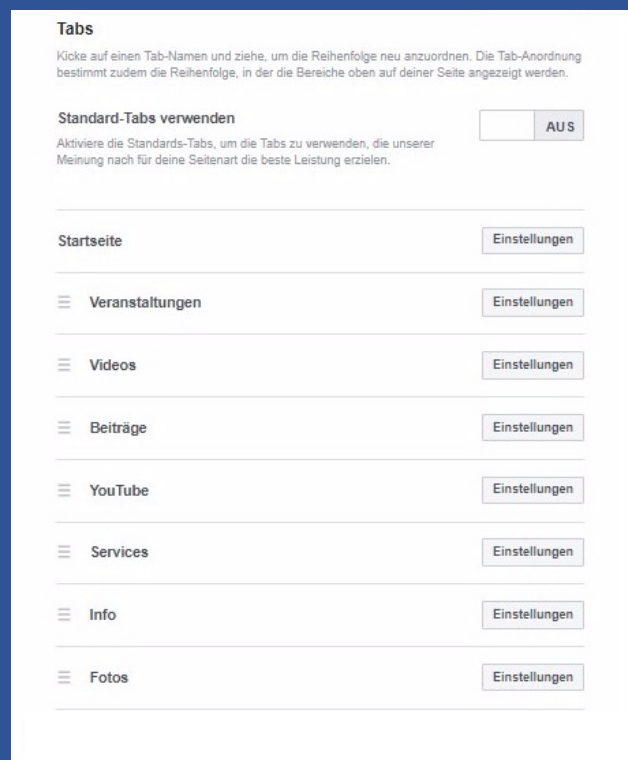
Tabs

Kicke auf einen Tab-Namen und ziehe, um die Reihenfolge neu anzuordnen. Die Tab-Anordnung bestimmt zudem die Reihenfolge, in der die Bereiche oben auf deiner Seite angezeigt werden.

Standard-Tabs verwenden

Aktiviere die Standards-Tabs, um die Tabs zu verwenden, die unserer Meinung nach für deine Seitenart die beste Leistung erzielen.

AUS

Startseite
Einstellungen

Veranstaltungen
Einstellungen

Videos
Einstellungen

Beiträge
Einstellungen

YouTube
Einstellungen

Services
Einstellungen

Info
Einstellungen

Fotos
Einstellungen